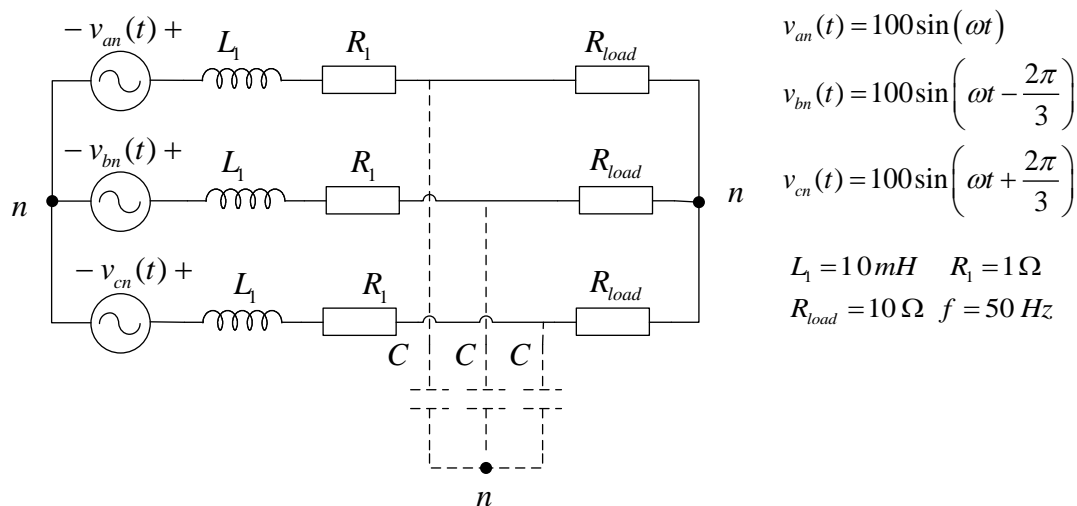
$-\,v_{an}(t)\,+$ $L_1$ $R_1$ $R_{load}$

$-\,v_{bn}(t)\,+$ $L_1$ $R_1$ $R_{load}$

$n$ $n$

$-\,v_{cn}(t)\,+$ $L_1$ $R_1$ $R_{load}$

$C$ $C$ $C$

$n$

$v_{an}(t) = 100\sin(\omega t)$

$v_{bn}(t) = 100\sin\left(\omega t - \frac{2\pi}{3}\right)$

$v_{cn}(t) = 100\sin\left(\omega t + \frac{2\pi}{3}\right)$

$L_1 = 10\,mH$ $R_1 = 1\,\Omega$

$R_{load} = 10\,\Omega$ $f = 50\,Hz$